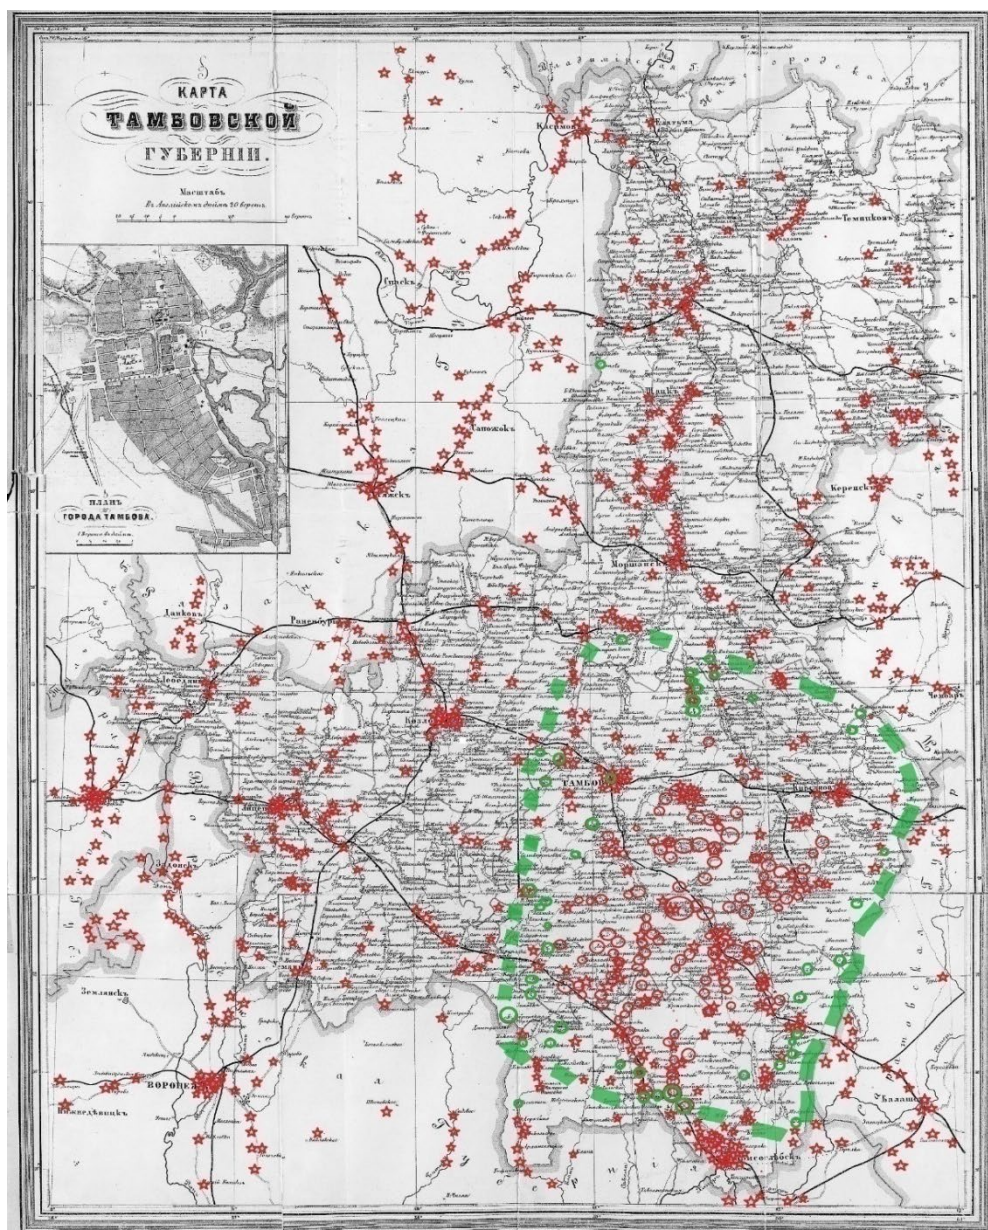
КАРТА
ТАМБОВСКОЙ
ГУБЕРНІИ.

Масштабъ
Въ Англійскомъ дюймѣ 20 верстъ

ПЛАНЪ
ГОРОДА ТАМБОВА.

Касимовъ
Елатьма
Темниковъ
Спасскъ
Сапожокъ
Ряжскъ
Керенскъ
Моршанскъ
Данковъ
Раненбургъ
Лебедянь
Козловъ
ТАМБОВЪ
Кирсановъ
Чембаръ
Липецкъ
Задонскъ
Землянскъ
ВОРОНЕЖЪ
Нижнедевицкъ
Борисоглѣбскъ
Балашовъ